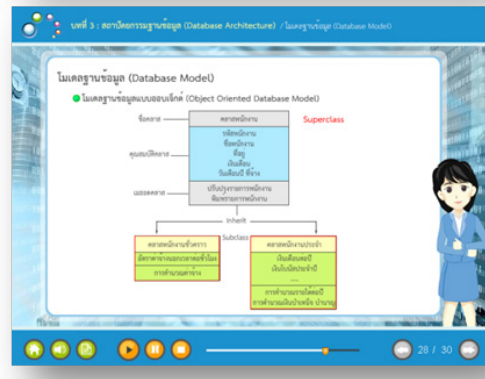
บทที่ 3 : สถาปัตยกรรมฐานข้อมูล (Database Architecture) / โมเดลฐานข้อมูล (Database Model)

โมเดลฐานข้อมูล (Database Model)

โมเดลฐานข้อมูลแบบออบเจ็กต์ (Object Oriented Database Model)

ชื่อคลาส

คลาสพนักงาน

Superclass

คุณสมบัติคลาส

รหัสพนักงาน
ชื่อพนักงาน
ที่อยู่
เงินเดือน
วันเดือนปี ที่จ้าง

เมธอดคลาส

ปรับปรุงรายการพนักงาน
พิมพ์รายการพนักงาน

Inherit

Subclass

| คลาสพนักงานชั่วคราว |
|---|
| อัตราค่าจ้างนอกเวลาต่อชั่วโมง |
| การคำนวณค่าจ้าง |

| คลาสพนักงานประจำ |
|---|
| เงินเดือนต่อปี<br>เงินโบนัสประจำปี |
| การคำนวณรายได้ต่อปี<br>การคำนวณเงินบำเหน็จ บำนาญ |

28 / 30